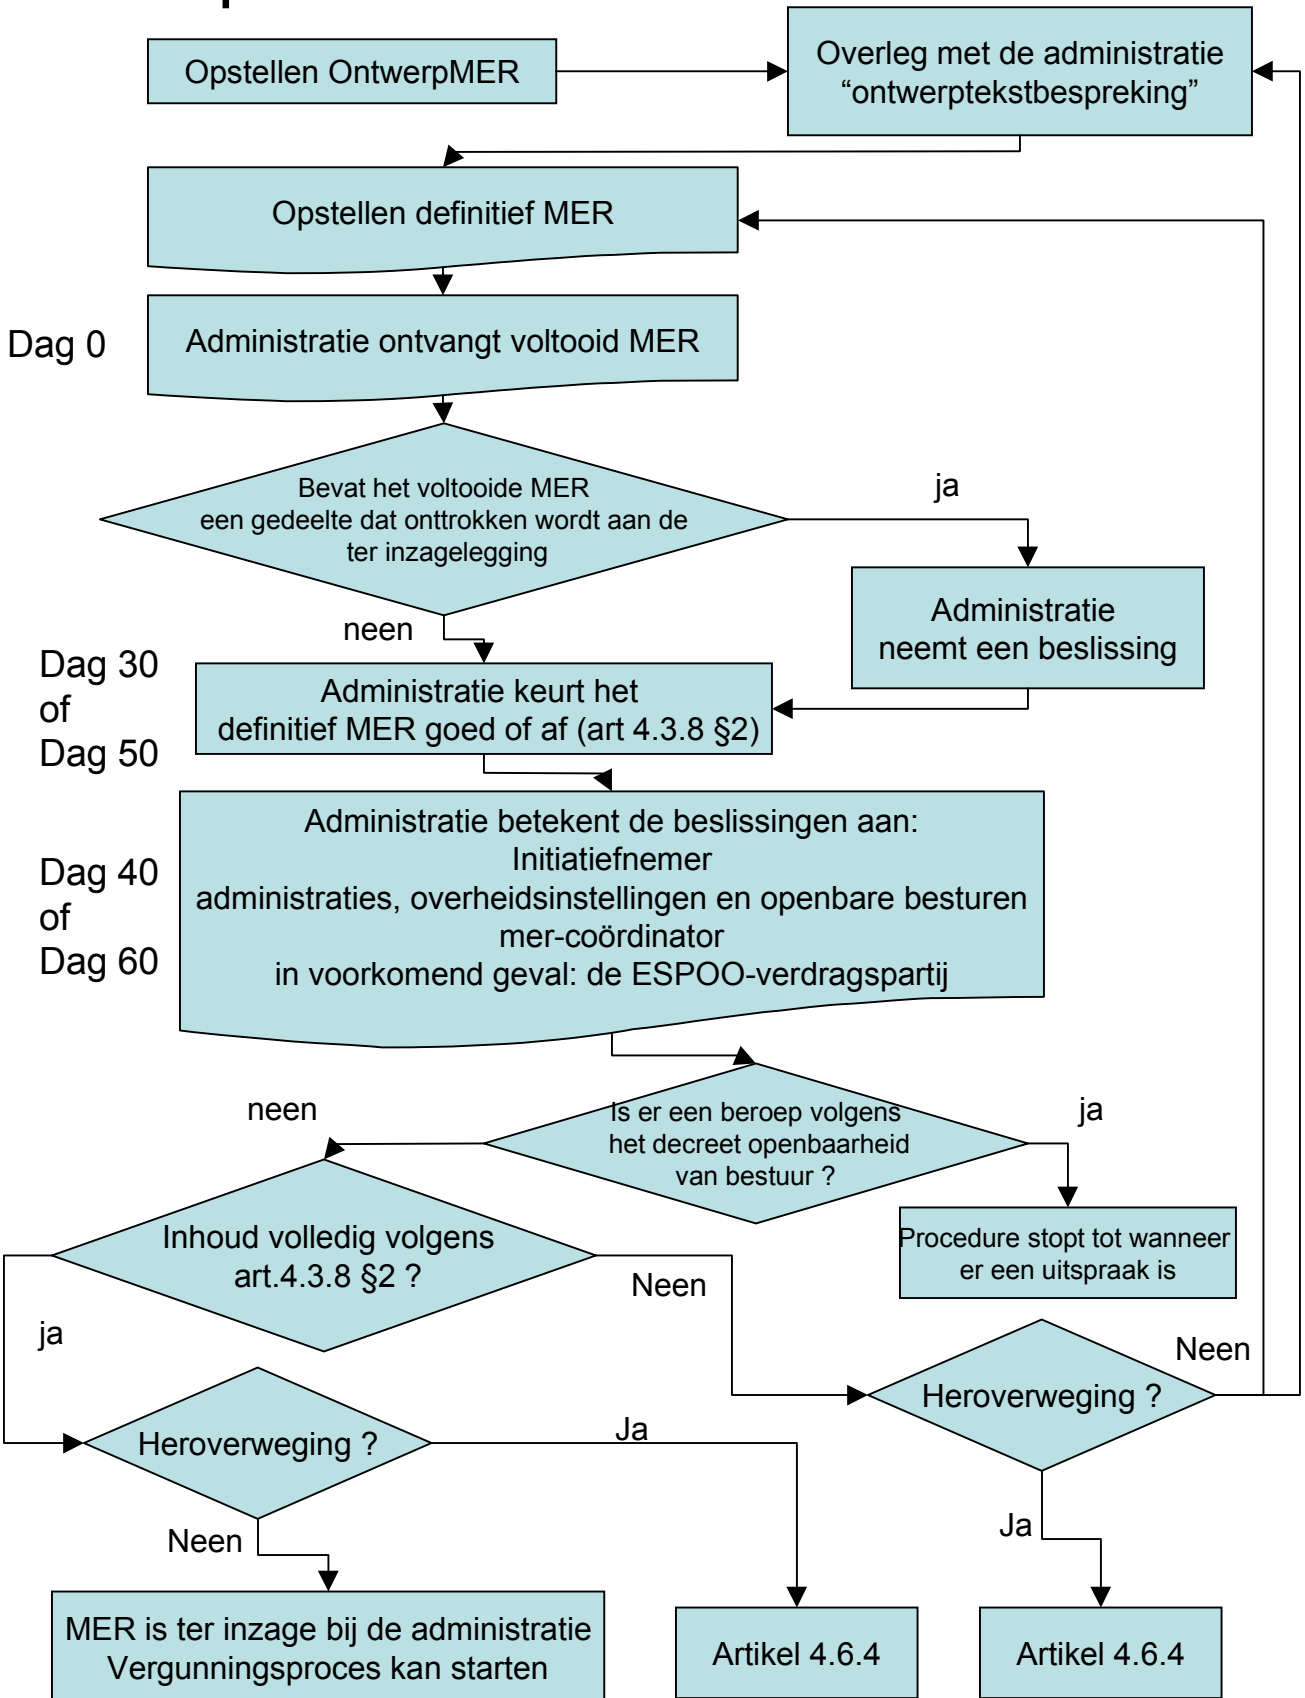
Opstellen OntwerpMER

Overleg met de administratie “ontwerptekstbespreking”

Opstellen definitief MER

Dag 0

Administratie ontvangt voltooid MER

Bevat het voltooide MER een gedeelte dat onttrokken wordt aan de ter inzagelegging

ja

Administratie neemt een beslissing

neen

Dag 30 of Dag 50

Administratie keurt het definitief MER goed of af (art 4.3.8 §2)

Dag 40 of Dag 60

Administratie betekent de beslissingen aan:
Initiatiefnemer
administraties, overheidsinstellingen en openbare besturen
mer-coördinator
in voorkomend geval: de ESPOO-verdragspartij

neen

Is er een beroep volgens het decreet openbaarheid van bestuur ?

ja

Procedure stopt tot wanneer er een uitspraak is

Inhoud volledig volgens art.4.3.8 §2 ?

Neen

ja

Neen

Heroverweging ?

Heroverweging ?

Ja

Ja

Neen

MER is ter inzage bij de administratie
Vergunningsproces kan starten

Artikel 4.6.4

Artikel 4.6.4